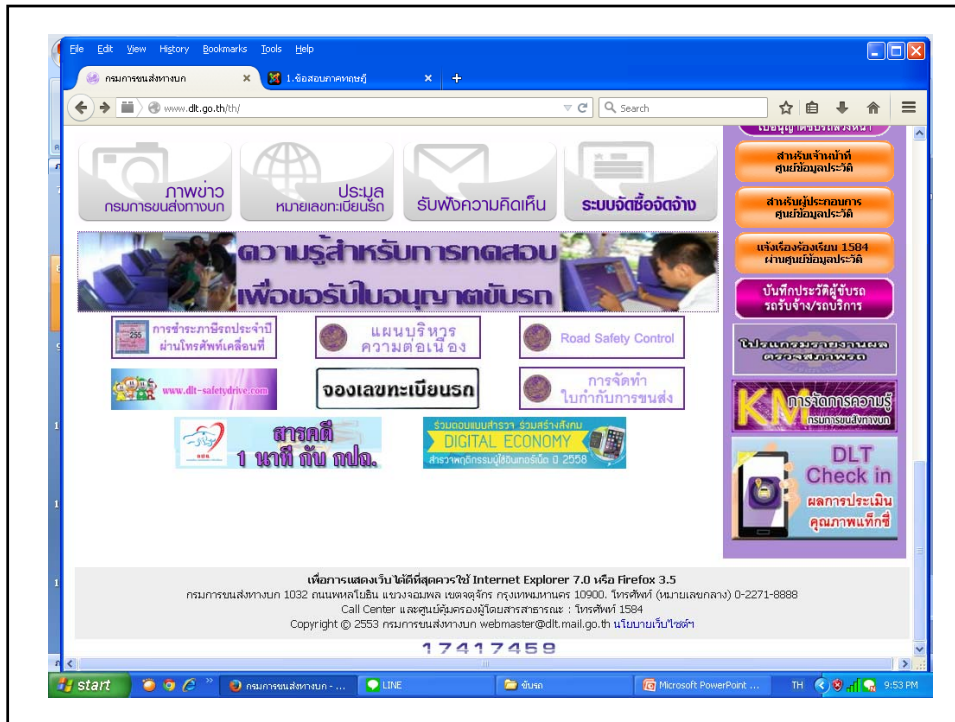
File Edit View History Bookmarks Tools Help

กรมการขนส่งทางบก ×
1.ข้อสอบภาคทฤษฎี ×
+

www.dlt.go.th/th/
Search

ภาพข่าว กรมการขนส่งทางบก
ประมูล หมายเลขทะเบียนรถ
รับฟังความคิดเห็น
ระบบจัดซื้อจัดจ้าง

สำหรับเจ้าหน้าที่ ศูนย์ข้อมูลประวัติ
สำหรับผู้ประกอบการ ศูนย์ข้อมูลประวัติ
แจ้งเรื่องร้องเรียน 1584 ผ่านศูนย์ข้อมูลประวัติ
บันทึกประวัติผู้ขับรถ รถรับจ้าง/รถบริการ

ความรู้สำหรับการทดสอบ เพื่อขอรับใบอนุญาตขับรถ

การชำระภาษีรถประจำปี ผ่านโทรศัพท์เคลื่อนที่
แผนบริหาร ความต่อเนื่อง
Road Safety Control
www.dlt-safetydrive.com
จองเลขทะเบียนรถ
การจัดทำ ใบกำกับการขนส่ง

สารคดี 1 นาที กับ กปถ.
ร่วมตอบแบบสำรวจ ร่วมสร้างสังคม DIGITAL ECONOMY สำรวจพฤติกรรมผู้ใช้อินเทอร์เน็ต ปี 2558

KM การจัดการความรู้ กรมการขนส่งทางบก
DLT Check in ผลการประเมิน คุณภาพแท็กซี่

เพื่อการแสดงเว็บได้ดีที่สุดควรใช้ Internet Explorer 7.0 หรือ Firefox 3.5
กรมการขนส่งทางบก 1032 ถนนพหลโยธิน แขวงจอมพล เขตจตุจักร กรุงเทพมหานคร 10900. โทรศัพท์ (หมายเลขกลาง) 0-2271-8888
Call Center และศูนย์คุ้มครองผู้โดยสารสาธารณะ : โทรศัพท์ 1584
Copyright © 2553 กรมการขนส่งทางบก webmaster@dlt.mail.go.th นโยบายเว็บไซต์ฯ
17417459

start
กรมการขนส่งทางบก - ...
LINE
ขับรถ
Microsoft PowerPoint ...
TH
9:53 PM